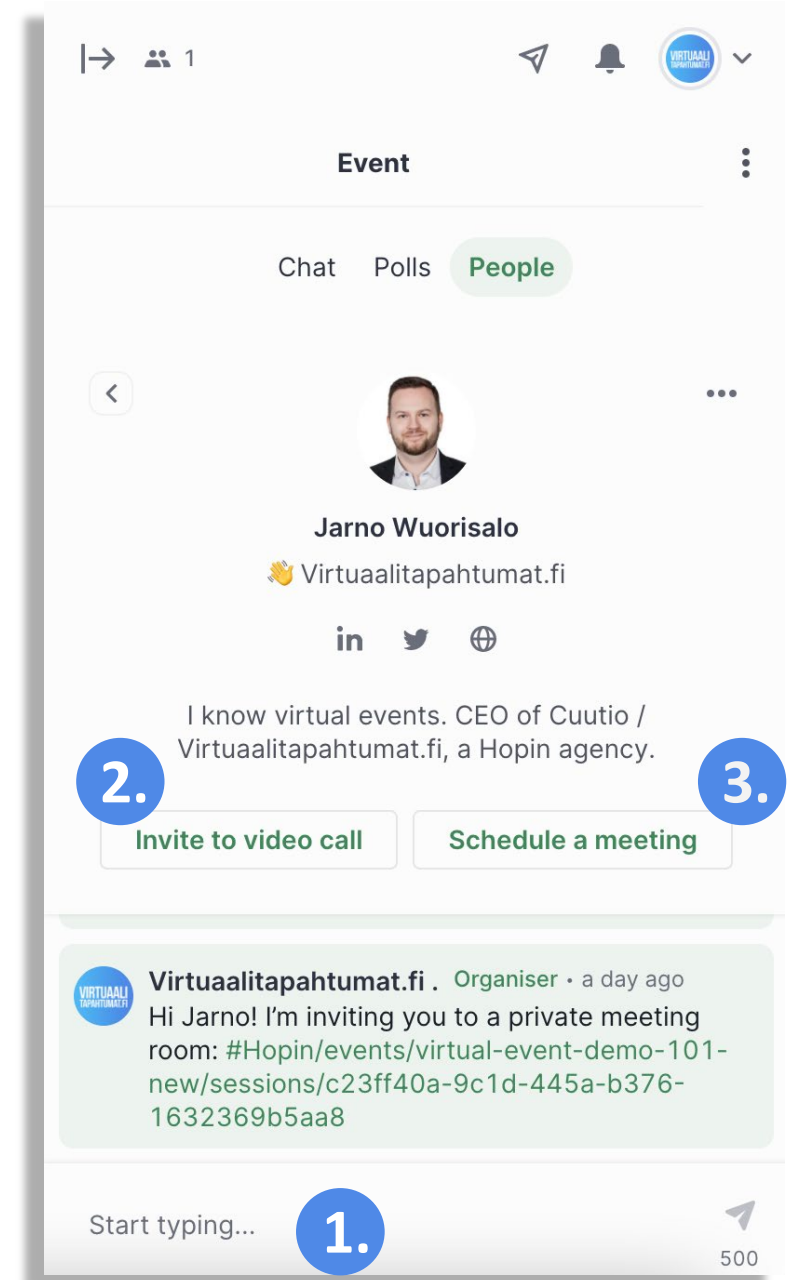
1

VIRTUAALI TAPAHTUMAT.FI

Event

Chat Polls People

Jarno Wuorisalo

👋 Virtuaalitapahtumat.fi

I know virtual events. CEO of Cuutio / Virtuaalitapahtumat.fi, a Hopin agency.

2.

3.

Invite to video call

Schedule a meeting

VIRTUAALI TAPAHTUMAT.FI

Virtuaalitapahtumat.fi . Organiser • a day ago

Hi Jarno! I'm inviting you to a private meeting room: #Hopin/events/virtual-event-demo-101-new/sessions/c23ff40a-9c1d-445a-b376-1632369b5aa8

Start typing...

1.

500